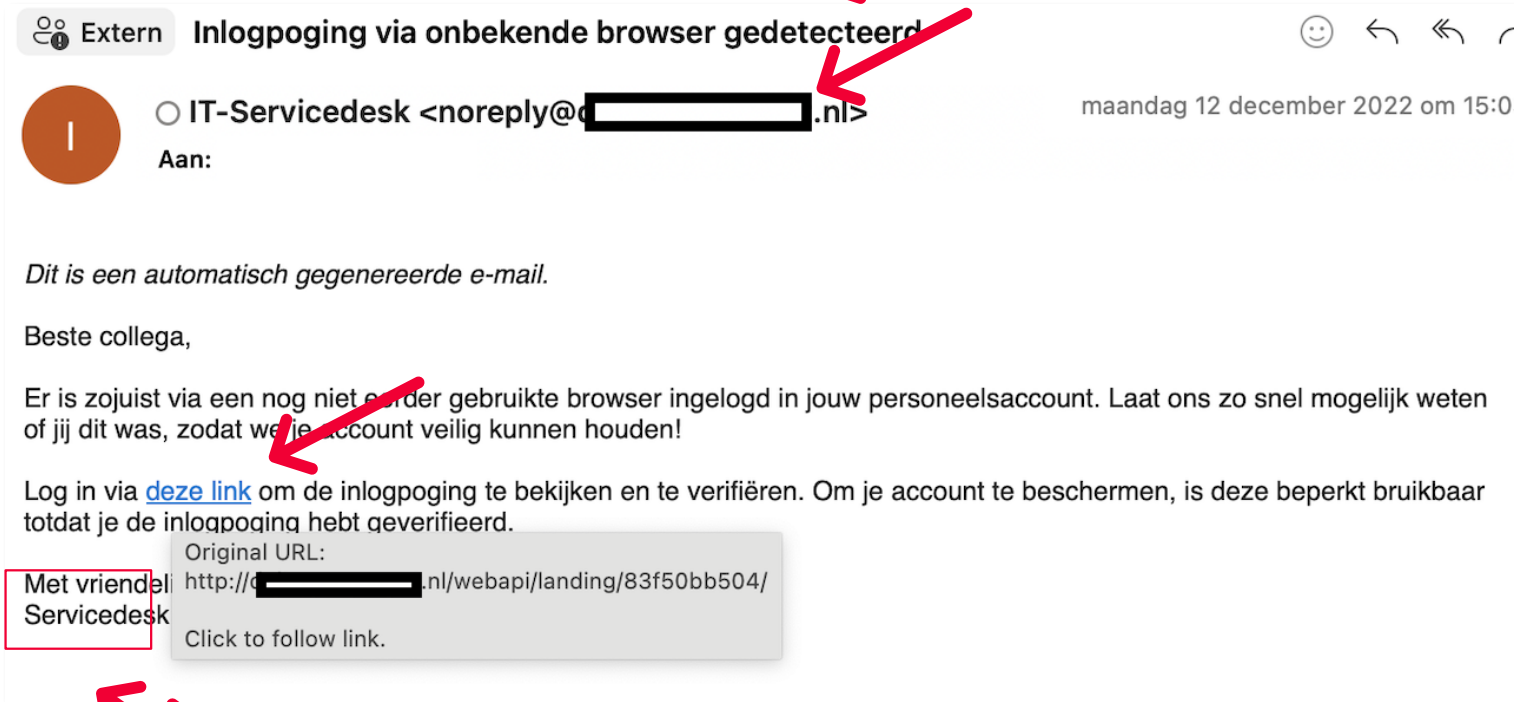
Extern Inlogpoging via onbekende browser gedetecteerd

I

IT-Servicedesk <noreply@d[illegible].nl>

maandag 12 december 2022 om 15:0

Aan:

*Dit is een automatisch gegenereerde e-mail.*

Beste collega,

Er is zojuist via een nog niet eerder gebruikte browser ingelogd in jouw personeelsaccount. Laat ons zo snel mogelijk weten of jij dit was, zodat we je account veilig kunnen houden!

Log in via deze link om de inlogpoging te bekijken en te verifiëren. Om je account te beschermen, is deze beperkt bruikbaar totdat je de inlogpoging hebt geverifieerd.

Original URL:
http://d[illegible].nl/webapi/landing/83f50bb504/

Click to follow link.

Met vriendeli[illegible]
Servicedesk